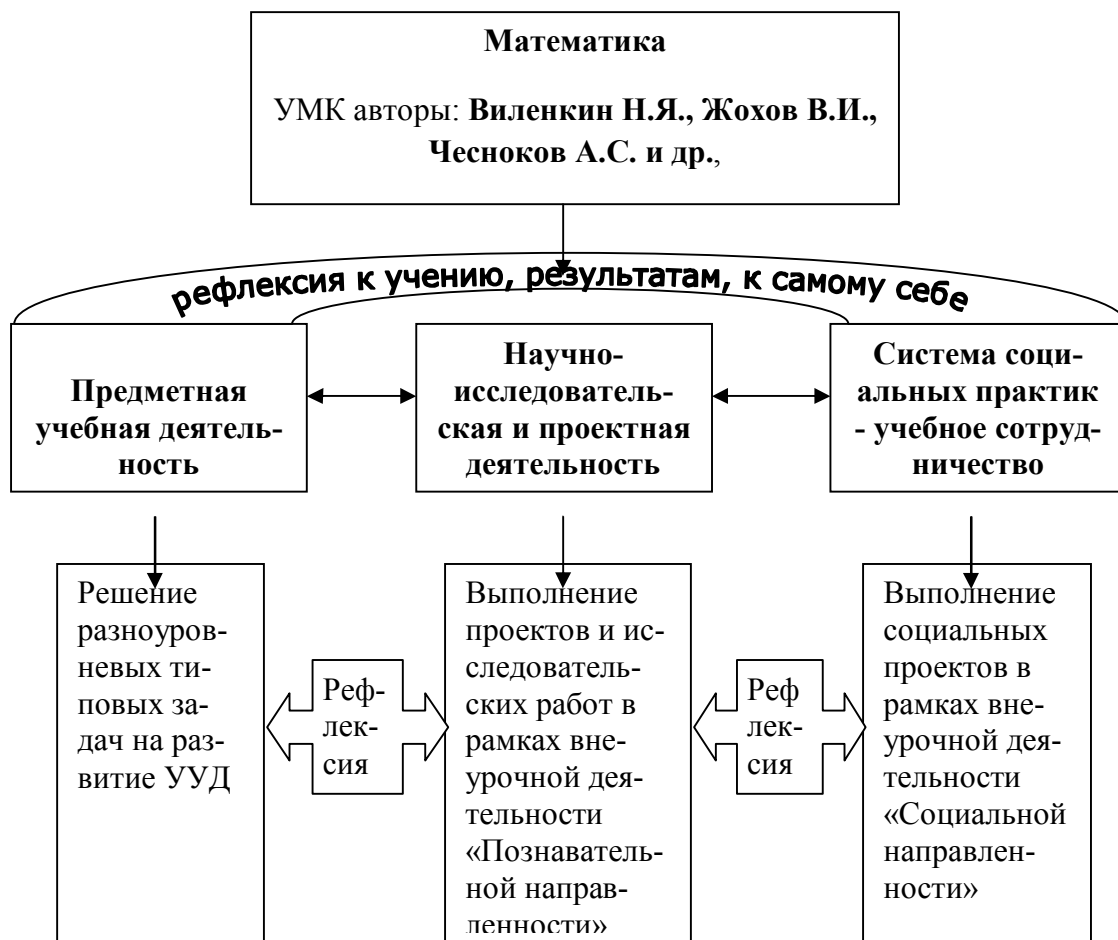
Математика

УМК авторы: Виленкин Н.Я., Жохов В.И., Чесноков А.С. и др.,

рефлексия к учению, результатам, к самому себе

Предметная учебная деятельность

Научно-исследовательская и проектная деятельность

Система социальных практик - учебное сотрудничество

Решение разноуровневых типовых задач на развитие УУД

Реф-лек-сия

Выполнение проектов и исследовательских работ в рамках внеурочной деятельности «Познавательной направленности»

Реф лек-сия

Выполнение социальных проектов в рамках внеурочной деятельности «Социальной направленности»